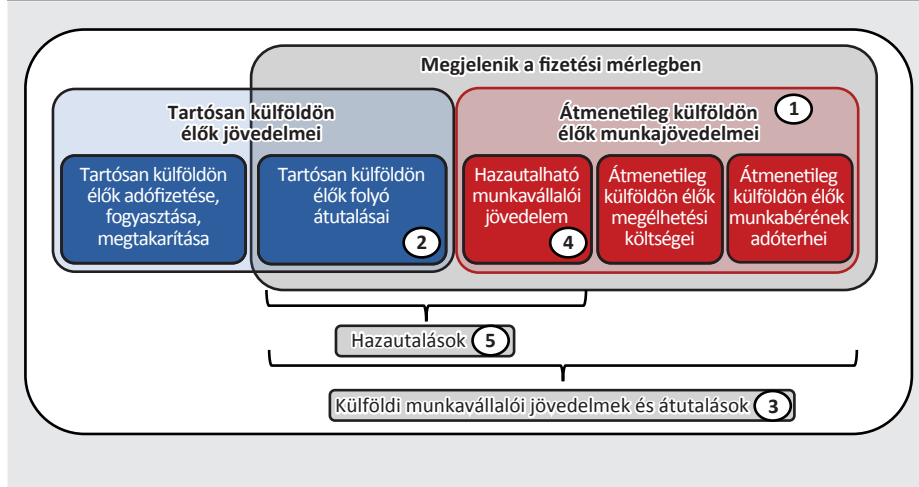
Megjelenik a fizetési mérlegben

Tartósan külföldön élők jövedelmei

Átmenetileg külföldön élők munkajövedelmei

1

Tartósan külföldön élők adófizetése, fogyasztása, megtakarítása

Tartósan külföldön élők folyó átutalásai

2

Hazautalható munkavállalói jövedelem

4

Átmenetileg külföldön élők megélhetési költségei

Átmenetileg külföldön élők munkabérének adóterhei

Hazautalások

5

Külföldi munkavállalói jövedelmek és átutalások

3